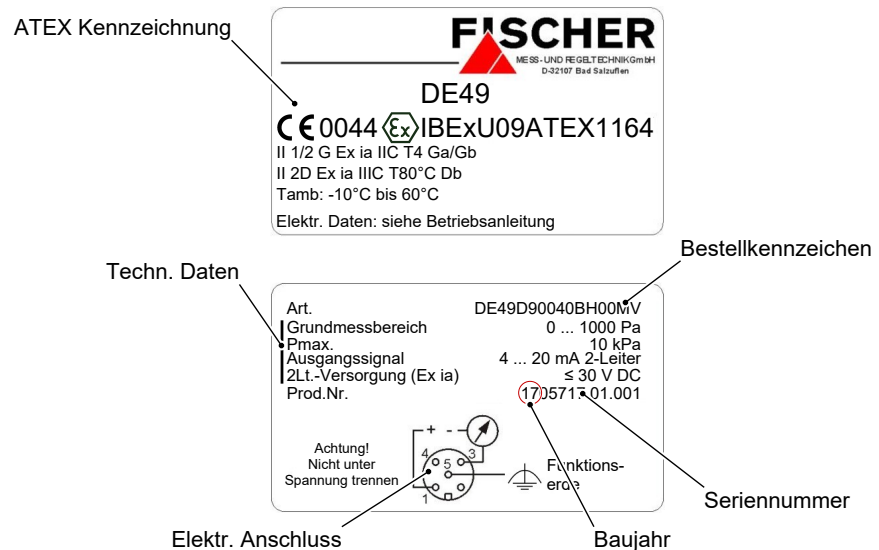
ATEX Kennzeichnung

FISCHER
MESS- UND REGELTECHNIK GmbH
D-32107 Bad Salzuflen

DE49

CE 0044 Ex IBExU09ATEX1164
II 1/2 G Ex ia IIC T4 Ga/Gb
II 2D Ex ia IIIC T80°C Db
Tamb: -10°C bis 60°C
Elektr. Daten: siehe Betriebsanleitung

Bestellkennzeichen

Techn. Daten

| Art. | DE49D90040BH00MV |
|---|---|
| Grundmessbereich | 0 ... 1000 Pa |
| Pmax. | 10 kPa |
| Ausgangssignal | 4 ... 20 mA 2-Leiter |
| 2Lt.-Versorgung (Ex ia) | ≤ 30 V DC |
| Prod.Nr. | 1705717.01.001 |

Achtung!
Nicht unter
Spannung trennen

+ -
4 5 3
1

Funktions-
erde

Seriennummer

Elektr. Anschluss

Baujahr